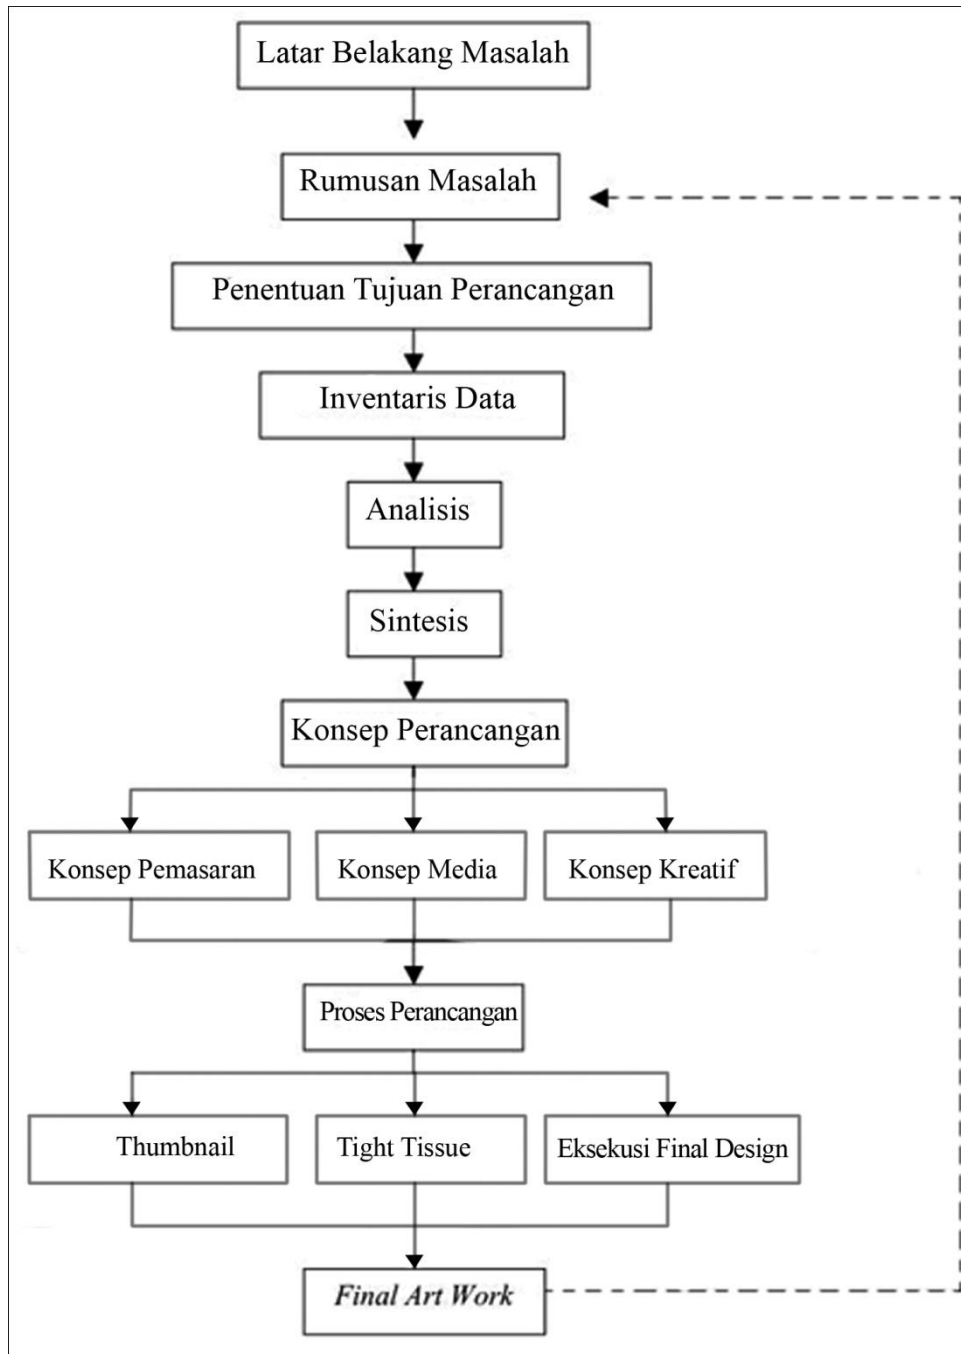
Latar Belakang Masalah

Rumusan Masalah

Penentuan Tujuan Perancangan

Inventaris Data

Analisis

Sintesis

Konsep Perancangan

Konsep Pemasaran

Konsep Media

Konsep Kreatif

Proses Perancangan

Thumbnail

Tight Tissue

Eksekusi Final Design

*Final Art Work*